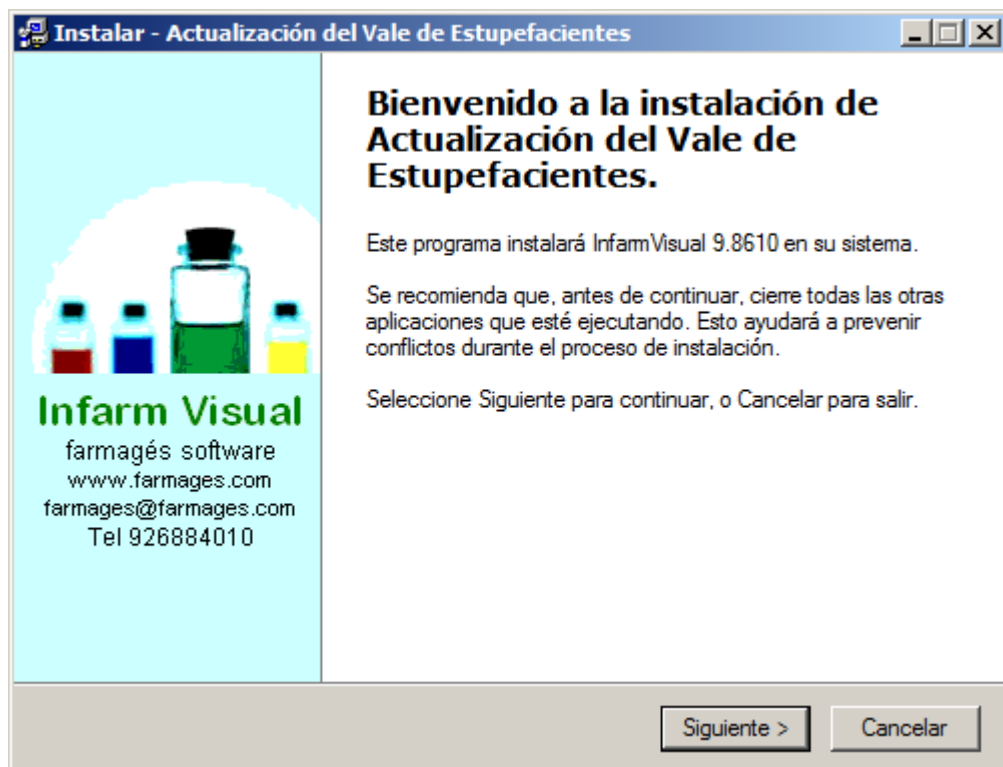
Instalar - Actualización del Vale de Estupefacientes

Infarm Visual
farmagés software
www.farmages.com
farmages@farmages.com
Tel 926884010

Bienvenido a la instalación de Actualización del Vale de Estupefacientes.

Este programa instalará InfarmVisual 9.8610 en su sistema.

Se recomienda que, antes de continuar, cierre todas las otras aplicaciones que esté ejecutando. Esto ayudará a prevenir conflictos durante el proceso de instalación.

Seleccione Siguiente para continuar, o Cancelar para salir.

Siguiente >
Cancelar